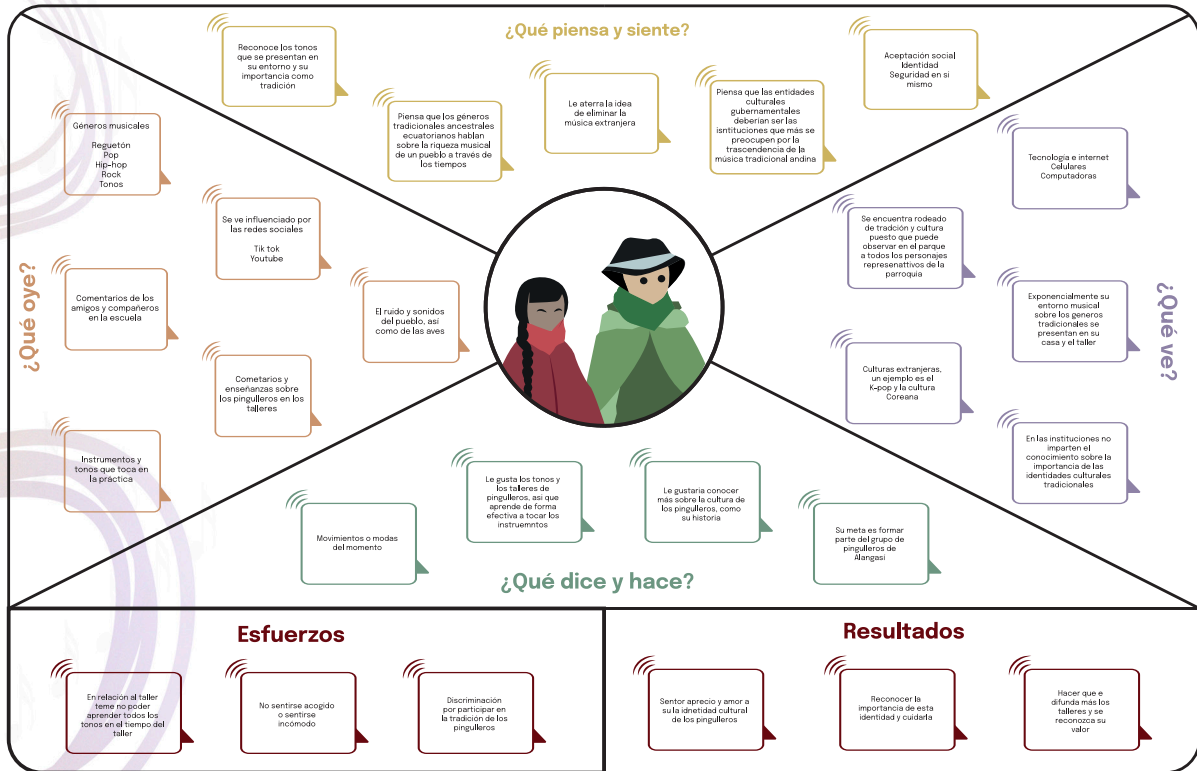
¿Qué piensa y siente?

Reconoce los tonos que se presentan en su entorno y su importancia como tradición

Piensa que los generos tradicionales ancestrales ecuatorianos hablan sobre la riqueza musical de un pueblo a través de los tiempos

Le aterra la idea de eliminar la música extranjera

Piensa que las entidades culturales gubernamentales deberian ser las isntituciones que más se preocupen por la trascendencia de la música tradicional andina

Aceptación social
Identidad
Seguridad en si mismo

¿Qué oye?

Generos musicales

Reguetón
Pop
Hip-hop
Rock
Tonos

Se ve influenciado por las redes sociales

Tik tok
Youtube

Comentarios de los amigos y compañeros en la escuela

El ruido y sonidos del pueblo, asi como de las aves

Cometarios y enseñanzas sobre los pingulleros en los talleres

Instrumentos y tonos que toca en la practica

¿Qué ve?

Tecnología e internet
Celulares
Computadoras

Se encuentra rodeado de tradción y cultura puesto que puede observar en el parque a todos los personajes represenattivos de la parroquia

Exponencialmente su entorno musical sobre los generos tradicionales se presentan en su casa y el taller

Culturas extranjeras, un ejemplo es el K-pop y la cultura Coreana

En las instituciones no imparten el conocimiento sobre la importancia de las identidades culturales tradicionales

¿Qué dice y hace?

Movimientos o modas del momento

Le gusta los tonos y los talleres de pingulleros, asi que aprende de forma efectiva a tocar los instruemntos

Le gustaria conocer más sobre la cultura de los pingulleros, como su historia

Su meta es formar parte del grupo de pingulleros de Alangasi

Esfuerzos

En relacion al taller teme no poder aprender todos los tonos en el tiempo del taller

No sentirse acogido o sentirse incómodo

Discriminación por participar en la tradición de los pingulleros

Resultados

Sentor aprecio y amor a su la idnetidad cultural de los pingulleros

Reconocer la importancia de esta identidad y cuidarla

Hacer que e difunda más los talleres y se reconozca su valor